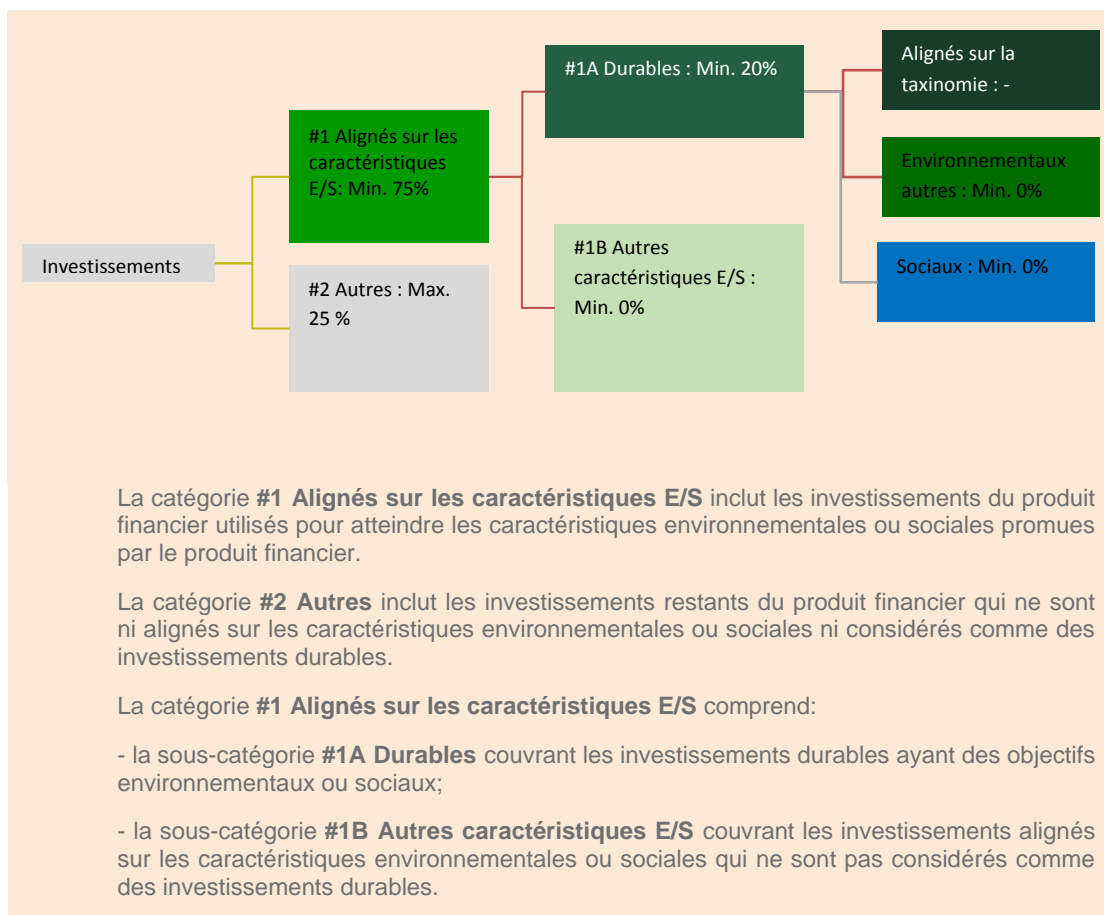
Investissements

#1 Alignés sur les caractéristiques E/S: Min. 75%

#2 Autres : Max. 25 %

#1A Durables : Min. 20%

#1B Autres caractéristiques E/S : Min. 0%

Alignés sur la taxinomie : -

Environnementaux autres : Min. 0%

Sociaux : Min. 0%

La catégorie **#1 Alignés sur les caractéristiques E/S** inclut les investissements du produit financier utilisés pour atteindre les caractéristiques environnementales ou sociales promues par le produit financier.

La catégorie **#2 Autres** inclut les investissements restants du produit financier qui ne sont ni alignés sur les caractéristiques environnementales ou sociales ni considérés comme des investissements durables.

La catégorie **#1 Alignés sur les caractéristiques E/S** comprend:

- la sous-catégorie **#1A Durables** couvrant les investissements durables ayant des objectifs environnementaux ou sociaux;

- la sous-catégorie **#1B Autres caractéristiques E/S** couvrant les investissements alignés sur les caractéristiques environnementales ou sociales qui ne sont pas considérés comme des investissements durables.